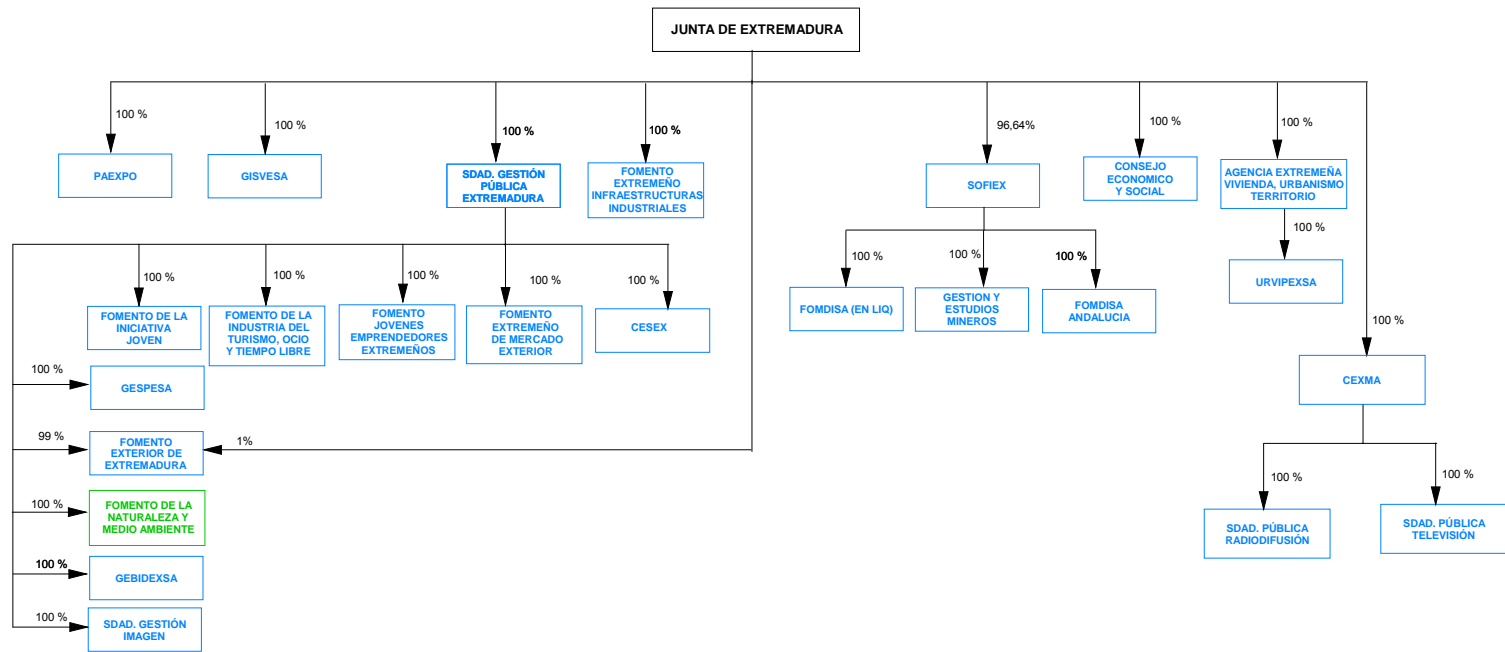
JUNTA DE EXTREMADURA

100 %
PAEXPO

100 %
GISVESA

100 %
SDAD. GESTIÓN PÚBLICA EXTREMADURA

100 %
FOMENTO EXTREMEÑO INFRAESTRUCTURAS INDUSTRIALES

96,64%
SOFIEX

100 %
CONSEJO ECONOMICO Y SOCIAL

100 %
AGENCIA EXTREMEÑA VIVIENDA, URBANISMO TERRITORIO

100 %
FOMENTO DE LA INICIATIVA JOVEN

100 %
FOMENTO DE LA INDUSTRIA DEL TURISMO, OCIO Y TIEMPO LIBRE

100 %
FOMENTO JOVENES EMPRENDEDORES EXTREMEÑOS

100 %
FOMENTO EXTREMEÑO DE MERCADO EXTERIOR

100 %
CESEX

100 %
FOMDISA (EN LIQ)

100 %
GESTION Y ESTUDIOS MINEROS

100 %
FOMDISA ANDALUCIA

100 %
URVIPEXSA

100 %
CEXMA

100 %
GESPESA

99 %
FOMENTO EXTERIOR DE EXTREMADURA
1%

100 %
FOMENTO DE LA NATURALEZA Y MEDIO AMBIENTE

100 %
GEBIDEXSA

100 %
SDAD. GESTIÓN IMAGEN

100 %
SDAD. PÚBLICA RADIODIFUSIÓN

100 %
SDAD. PÚBLICA TELEVISIÓN